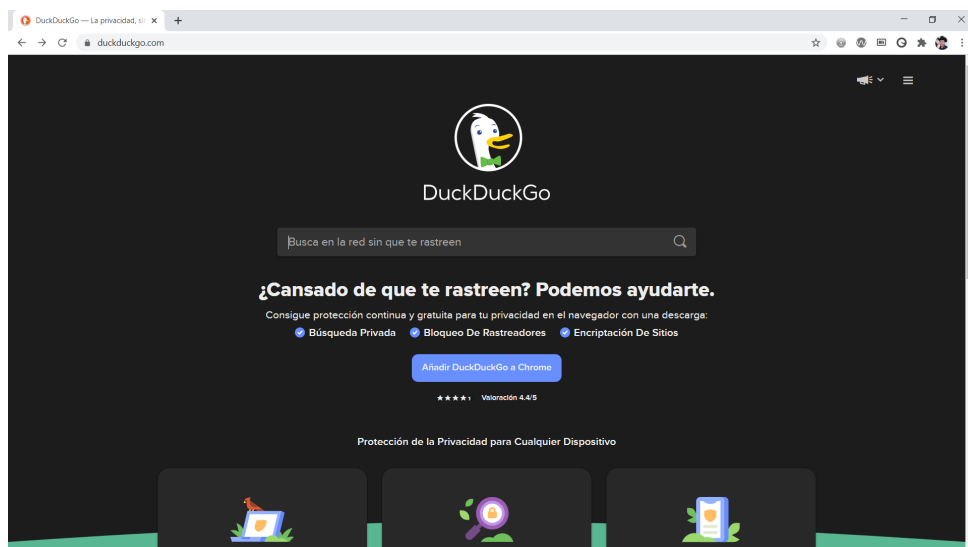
DuckDuckGo — La privacidad, sir ×

duckduckgo.com

DuckDuckGo

Busca en la red sin que te rastreen

¿Cansado de que te rastreen? Podemos ayudarte.

Consigue protección continua y gratuita para tu privacidad en el navegador con una descarga:

Búsqueda Privada Bloqueo De Rastreadores Encriptación De Sitios

Añadir DuckDuckGo a Chrome

★★★★ Valoración 4.4/5

Protección de la Privacidad para Cualquier Dispositivo